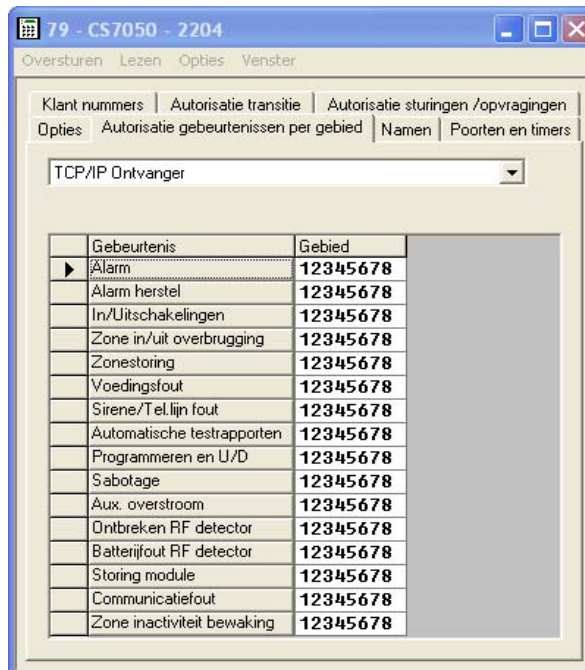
79 - CS7050 - 2204

Oversturen Lezen Opties Venster

Klant nummers | Autorisatie transitie | Autorisatie sturingen /opvragingen
Opties | Autorisatie gebeurtenissen per gebied | Namen | Poorten en timers

TCP/IP Ontvanger

| | Gebeurtenis | Gebied |
|---|---|---|
| ▶ | Alarm | 12345678 |
| | Alarm herstel | 12345678 |
| | In/Uitschakelingen | 12345678 |
| | Zone in/uit overbrugging | 12345678 |
| | Zonestoring | 12345678 |
| | Voedingsfout | 12345678 |
| | Sirene/Tel.lijn fout | 12345678 |
| | Automatische testrapporten | 12345678 |
| | Programmeren en U/D | 12345678 |
| | Sabotage | 12345678 |
| | Aux. overstroom | 12345678 |
| | Ontbreken RF detector | 12345678 |
| | Batterijfout RF detector | 12345678 |
| | Storing module | 12345678 |
| | Communicatiefout | 12345678 |
| | Zone inactiviteit bewaking | 12345678 |